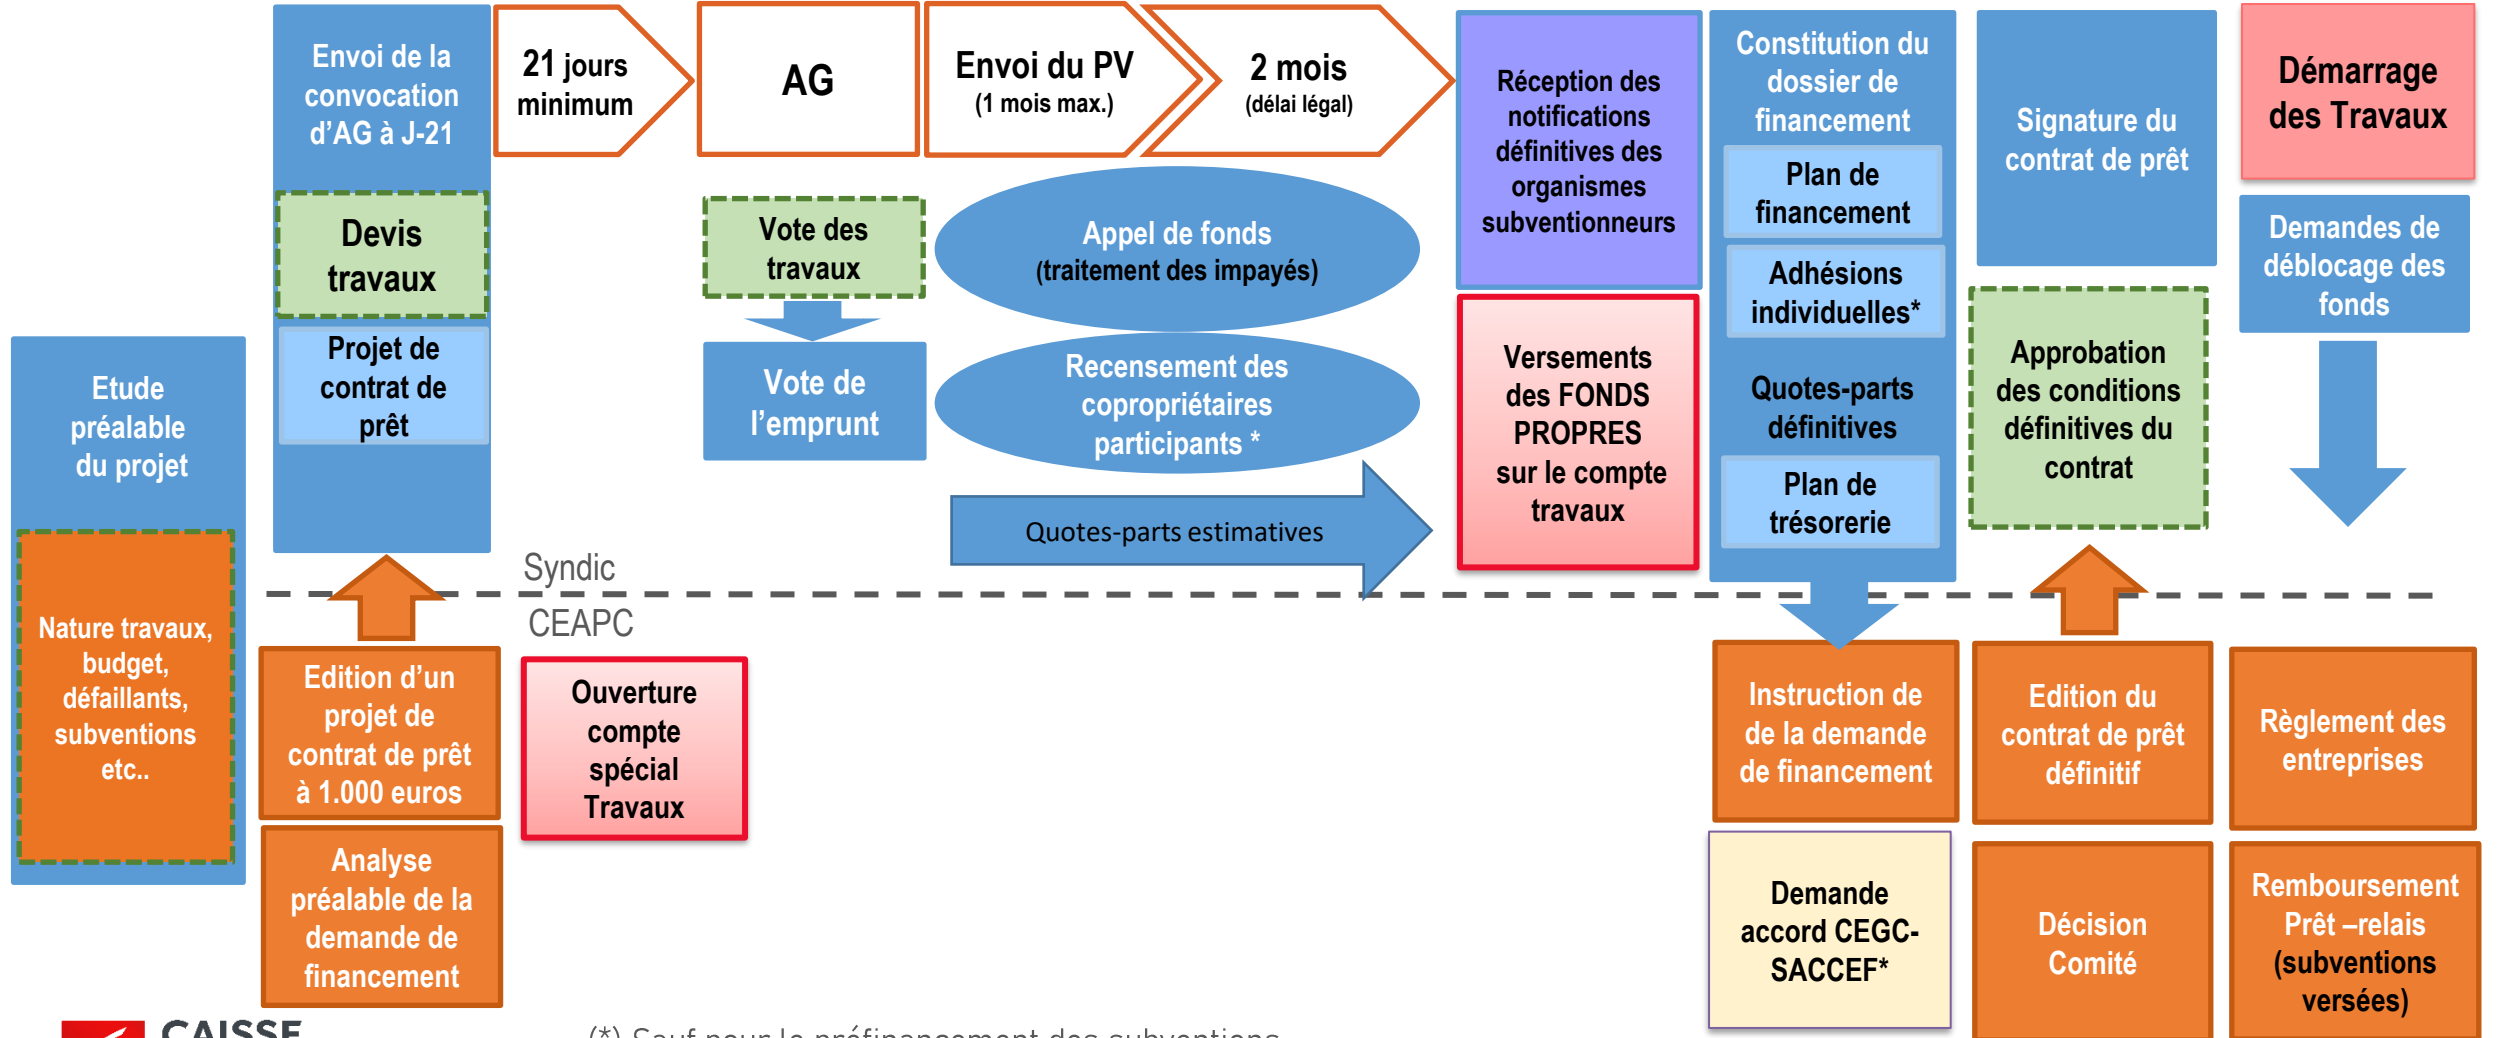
Envoi de la convocation d'AG à J-21

21 jours minimum

AG

Envoi du PV
(1 mois max.)

2 mois
(délai légal)

Réception des notifications définitives des organismes subventionneurs

Constitution du dossier de financement

Plan de financement

Adhésions individuelles*

Quotes-parts définitives

Plan de trésorerie

Signature du contrat de prêt

Démarrage des Travaux

Demandes de déblocage des fonds

Devis travaux

Projet de contrat de prêt

Vote des travaux

Vote de l'emprunt

Appel de fonds
(traitement des impayés)

Recensement des copropriétaires participants *

Quotes-parts estimatives

Versements des FONDS PROPRES sur le compte travaux

Approbation des conditions définitives du contrat

Etude préalable du projet

Nature travaux, budget, défaillants, subventions etc..

Syndic

CEAPC

Edition d'un projet de contrat de prêt à 1.000 euros

Analyse préalable de la demande de financement

Ouverture compte spécial Travaux

Instruction de de la demande de financement

Demande accord CEGC-SACCEF*

Edition du contrat de prêt définitif

Décision Comité

Règlement des entreprises

Remboursement Prêt –relais (subventions versées)

CAISSE

(*) Sauf pour le préfinancement des subventions